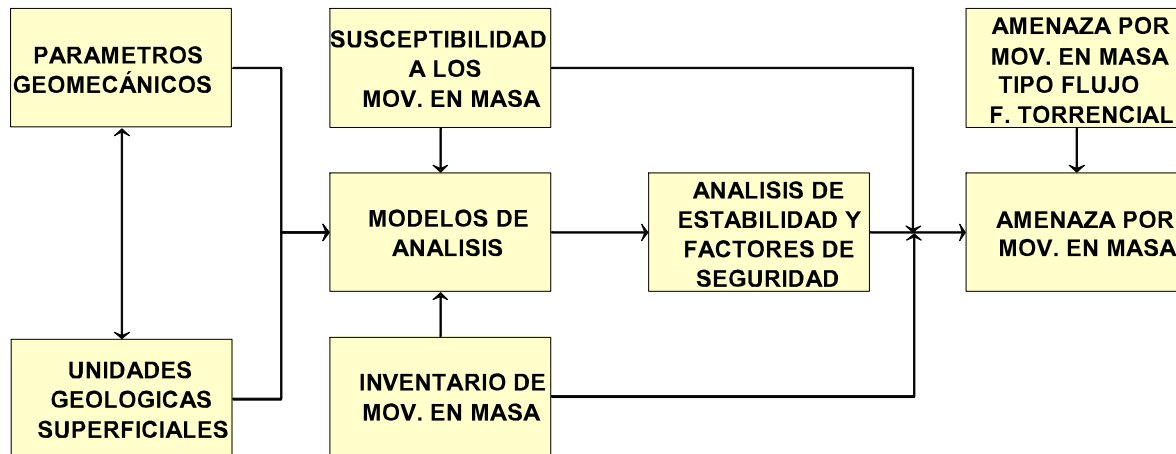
PARAMETROS GEOMECÁNICOS

SUSCEPTIBILIDAD A LOS MOV. EN MASA

AMENAZA POR MOV. EN MASA TIPO FLUJO F. TORRENCIAL

MODELOS DE ANALISIS

ANALISIS DE ESTABILIDAD Y FACTORES DE SEGURIDAD

AMENAZA POR MOV. EN MASA

UNIDADES GEOLOGICAS SUPERFICIALES

INVENTARIO DE MOV. EN MASA